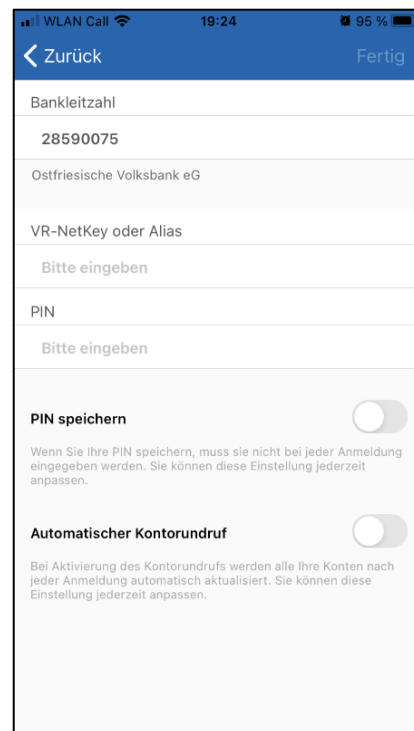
WLAN Call 19:24 95 %

Zurück Fertig

Bankleitzahl

28590075

Ostfriesische Volksbank eG

VR-NetKey oder Alias

Bitte eingeben

PIN

Bitte eingeben

PIN speichern

Wenn Sie Ihre PIN speichern, muss sie nicht bei jeder Anmeldung eingegeben werden. Sie können diese Einstellung jederzeit anpassen.

Automatischer Kontorundruf

Bei Aktivierung des Kontorundrufs werden alle Ihre Konten nach jeder Anmeldung automatisch aktualisiert. Sie können diese Einstellung jederzeit anpassen.